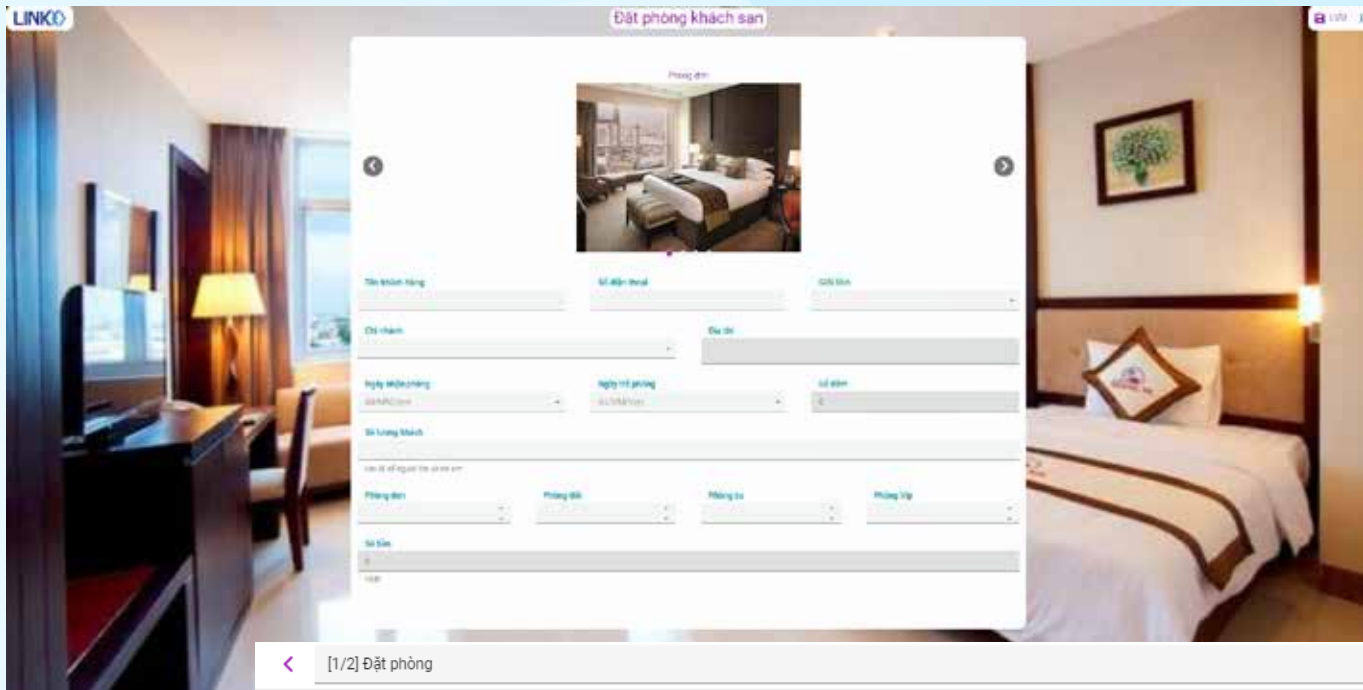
LINKO

Đặt phòng khách san

Phòng đơn

Tên khách hàng

Số điện thoại

Giới tính

Chi nhánh

Địa chỉ

Ngày nhận phòng

Ngày trả phòng

Số đêm

0

Số lượng khách

Phòng đơn

Phòng đôi

Phòng ba

Phòng Vip

Số tiền

0

[1/2] Đặt phòng